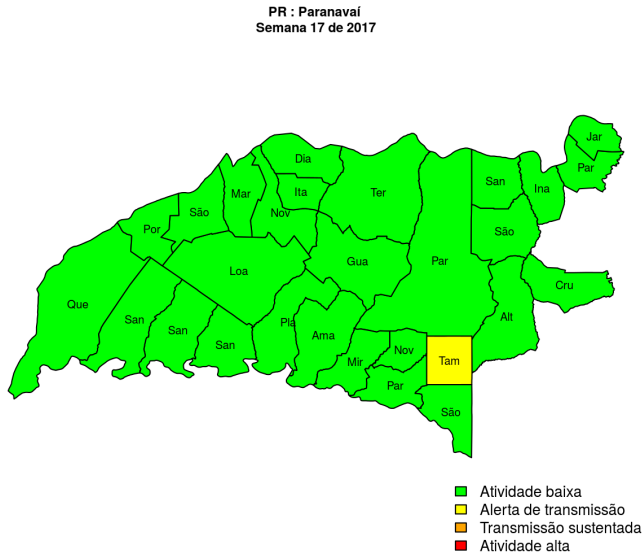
PR : Paranavaí
Semana 17 de 2017

Jar
Par
Dia
San
Ina
Mar
Ita
Ter
São
Nov
São
Por
Loa
Gua
Par
Cru
Que
Alt
San
San
Pla
Ama
Nov
San
Tam
Mir
Par
São

Atividade baixa
Alerta de transmissão
Transmissão sustentada
Atividade alta